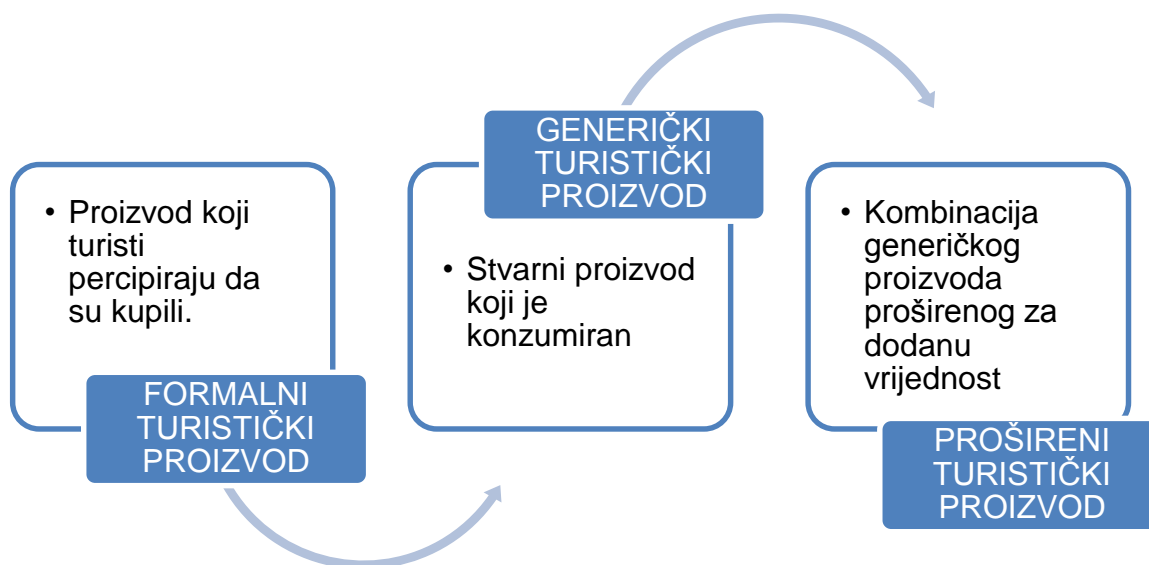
• Proizvod koji turisti percipiraju da su kupili.

FORMALNI TURISTIČKI PROIZVOD

GENERIČKI TURISTIČKI PROIZVOD

• Stvarni proizvod koji je konzumiran

• Kombinacija generičkog proizvoda proširenog za dodanu vrijednost

PROŠIRENI TURISTIČKI PROIZVOD